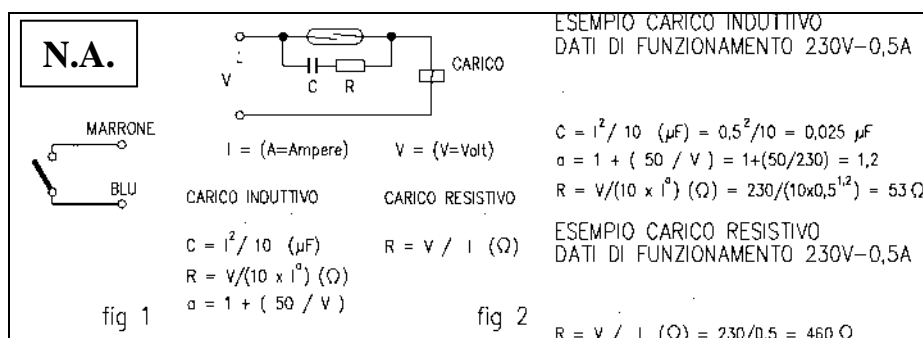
N.A.

MARRONE

BLU

fig 1

V

C R

CARICO

I = (A=Ampere)

V = (V=Volt)

CARICO INDUTTIVO

CARICO RESISTIVO

$C = I^2 / 10$ (µF)

$R = V/(10 \times I^a)$ (Ω)

$a = 1 + (50 / V)$

$R = V / I$ (Ω)

fig 2

ESEMPIO CARICO INDUTTIVO
DATI DI FUNZIONAMENTO 230V–0,5A

$C = I^2 / 10$ (µF) $= 0,5^2/10 = 0,025$ µF

$a = 1 + (50 / V) = 1+(50/230) = 1,2$

$R = V/(10 \times I^a)$ (Ω) $= 230/(10x0,5^{1,2}) = 53$ Ω

ESEMPIO CARICO RESISTIVO
DATI DI FUNZIONAMENTO 230V–0,5A

$R = V / I$ (Ω) $= 230/0,5 = 460$ Ω